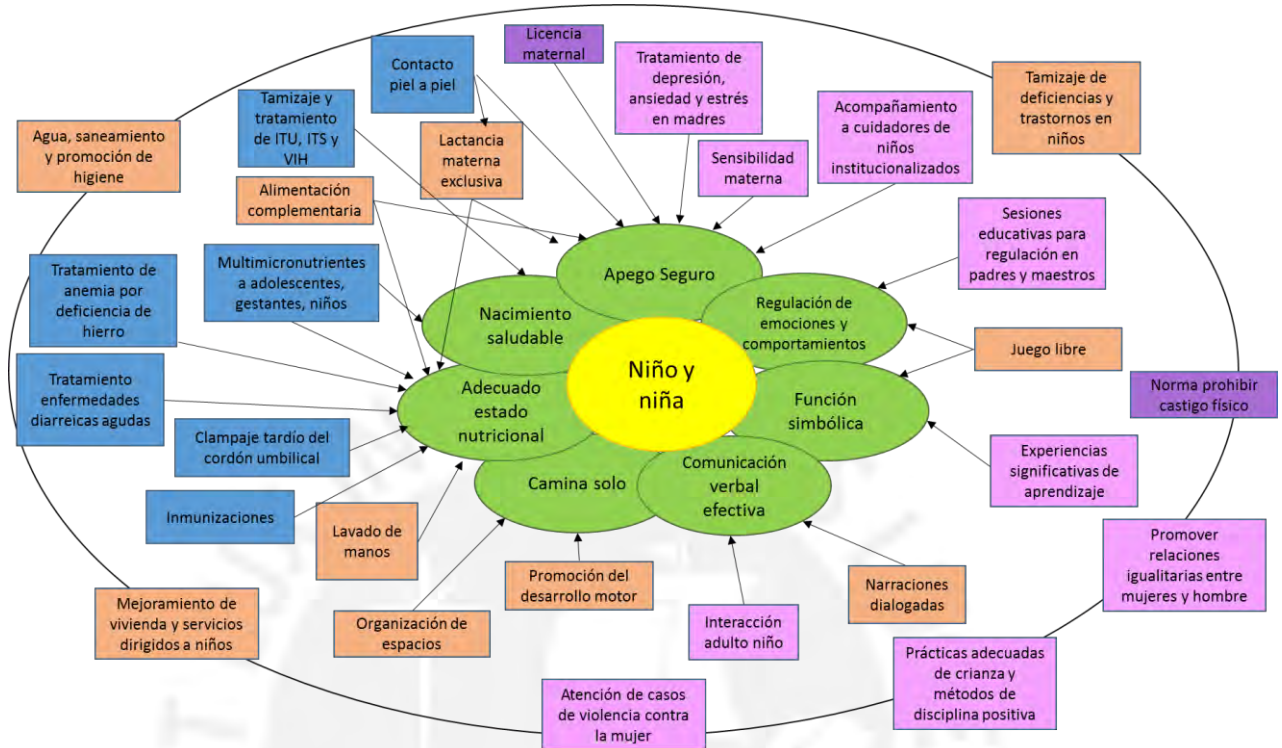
Licencia maternal

Contacto piel a piel

Tratamiento de depresión, ansiedad y estrés en madres

Tamizaje de deficiencias y trastornos en niños

Tamizaje y tratamiento de ITU, ITS y VIH

Lactancia materna exclusiva

Acompañamiento a cuidadores de niños institucionalizados

Agua, saneamiento y promoción de higiene

Sensibilidad materna

Alimentación complementaria

Sesiones educativas para regulación en padres y maestros

Tratamiento de anemia por deficiencia de hierro

Multimicronutrientes a adolescentes, gestantes, niños

Apego Seguro

Nacimiento saludable

Regulación de emociones y comportamientos

Juego libre

Niño y niña

Tratamiento enfermedades diarreicas agudas

Adecuado estado nutricional

Función simbólica

Norma prohibir castigo físico

Clampaje tardío del cordón umbilical

Experiencias significativas de aprendizaje

Camina solo

Comunicación verbal efectiva

Inmunizaciones

Lavado de manos

Promover relaciones igualitarias entre mujeres y hombre

Promoción del desarrollo motor

Narraciones dialogadas

Mejoramiento de vivienda y servicios dirigidos a niños

Organización de espacios

Interacción adulto niño

Prácticas adecuadas de crianza y métodos de disciplina positiva

Atención de casos de violencia contra la mujer